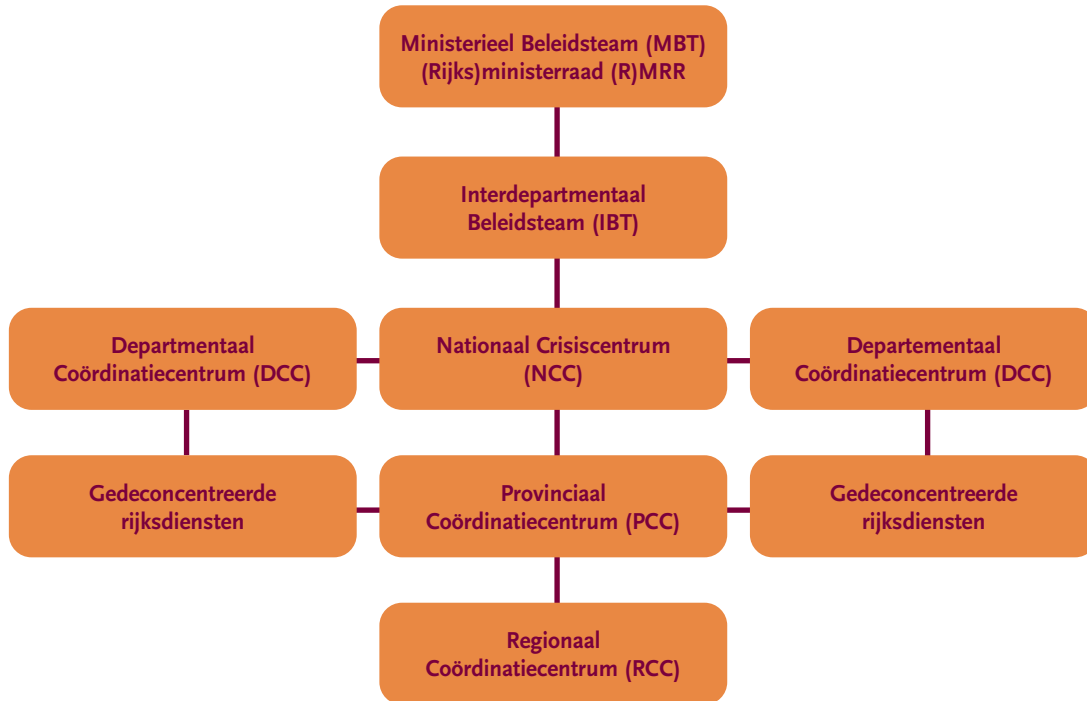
Ministerieel Beleidsteam (MBT)
(Rijks)ministerraad (R)MRR

Interdepartmentaal
Beleidsteam (IBT)

Departmentaal
Coördinatiecentrum (DCC)

Nationaal Crisiscentrum
(NCC)

Departementaal
Coördinatiecentrum (DCC)

Gedeconcentreerde
rijksdiensten

Provinciaal
Coördinatiecentrum (PCC)

Gedeconcentreerde
rijksdiensten

Regionaal
Coördinatiecentrum (RCC)